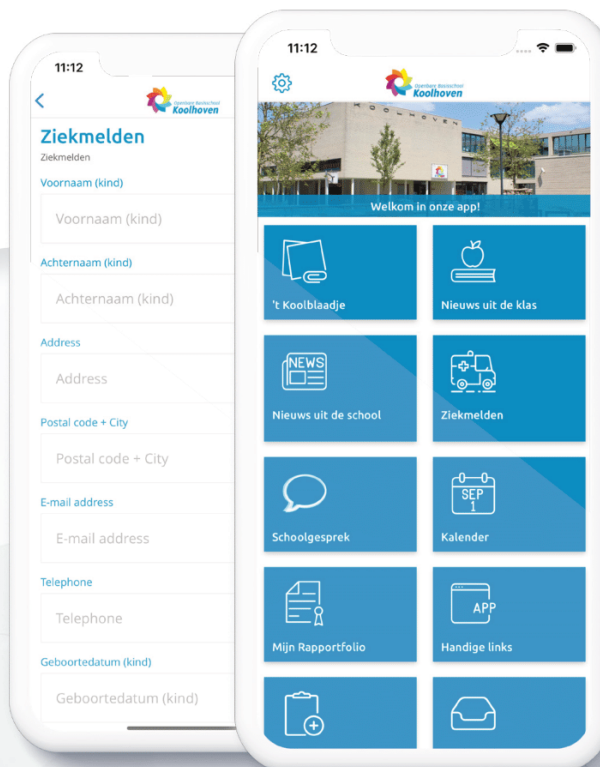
11:12

Openbare Basisschool Koolhoven

Ziekmelden

Ziekmelden

Voornaam (kind)

Voornaam (kind)

Achternaam (kind)

Achternaam (kind)

Address

Address

Postal code + City

Postal code + City

E-mail address

E-mail address

Telephone

Telephone

Geboortedatum (kind)

Geboortedatum (kind)

11:12

Openbare Basisschool Koolhoven

KOOLHOVEN

Welkom in onze app!

't Koolblaadje

Nieuws uit de klas

NEWS

Nieuws uit de school

Ziekmelden

Schoolgesprek

SEP 1

Kalender

Mijn Rapportfolio

APP

Handige links